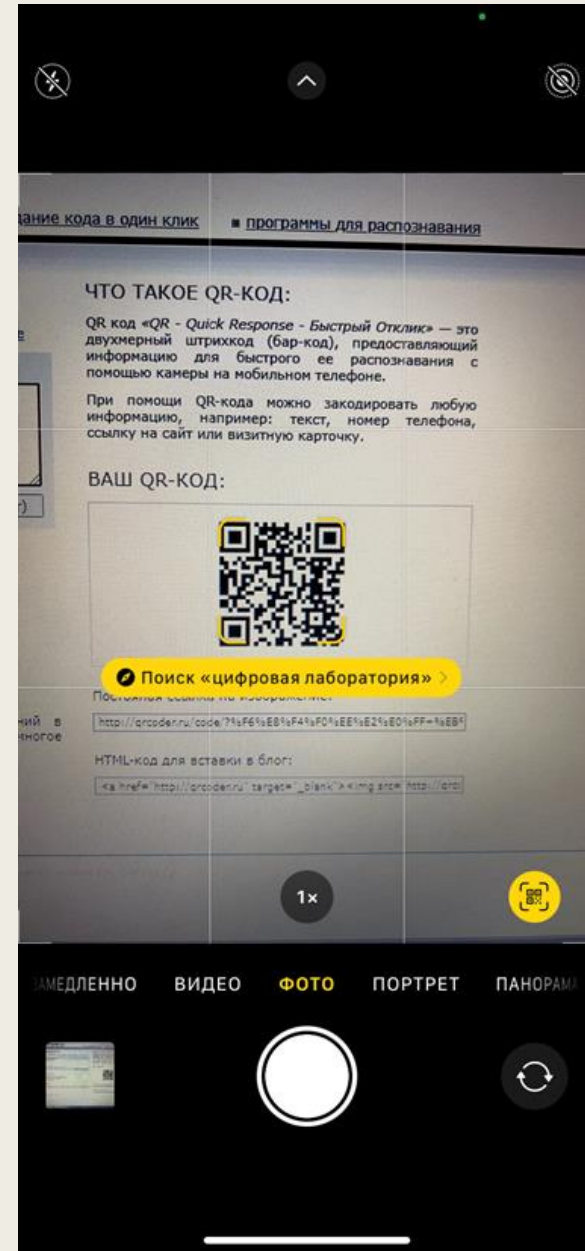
дание кода в один клик ▪ программы для распознавания

ЧТО ТАКОЕ QR-КОД:

QR код «QR - Quick Response - Быстрый Отклик» — это двухмерный штрихкод (бар-код), предоставляющий информацию для быстрого ее распознавания с помощью камеры на мобильном телефоне.

При помощи QR-кода можно закодировать любую информацию, например: текст, номер телефона, ссылку на сайт или визитную карточку.

ВАШ QR-КОД:

Поиск «цифровая лаборатория»

Постоянная ссылка на изображение:

http://qrcoder.ru/code/?%F6%E8%F4%F0%EE%E2%E0%FF+%EB

ний в ногое

HTML-код для вставки в блог:

<a href="http://qrcoder.ru" target="_blank"><img src="http://qrc

1×

ЗАМЕДЛЕННО ВИДЕО ФОТО ПОРТРЕТ ПАНОРАМА